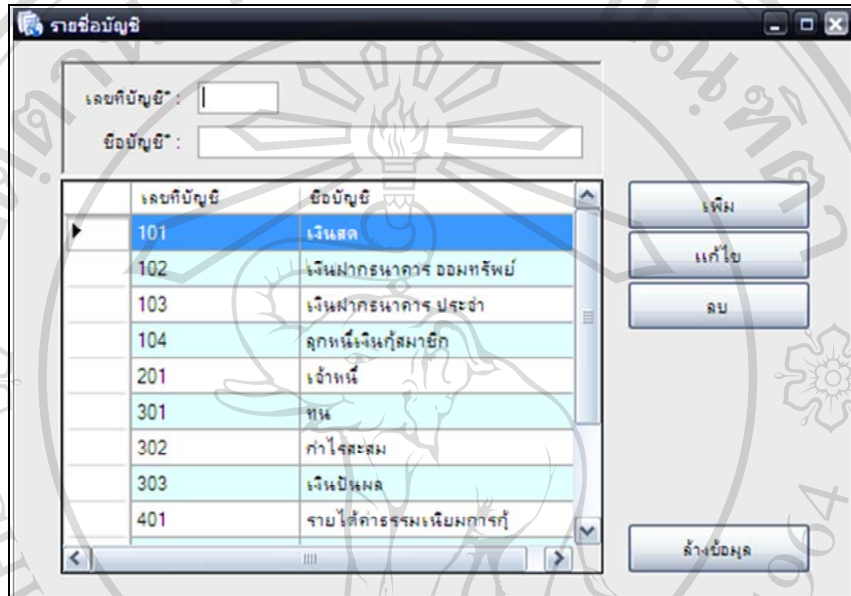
รายชื่อบัญชี

เลขที่บัญชี* :

ชื่อบัญชี* :

| | เลขที่บัญชี | ชื่อบัญชี |
|---|---|---|
| ▶ | 101 | เงินสด |
| | 102 | เงินฝากธนาคาร ออมทรัพย์ |
| | 103 | เงินฝากธนาคาร ประจำ |
| | 104 | ลูกหนี้เงินกู้สมาชิก |
| | 201 | เจ้าหนี้ |
| | 301 | ทุน |
| | 302 | กำไรสะสม |
| | 303 | เงินปันผล |
| | 401 | รายได้ค่าธรรมเนียมการกู้ |

เพิ่ม

แก้ไข

ลบ

ล้างข้อมูล